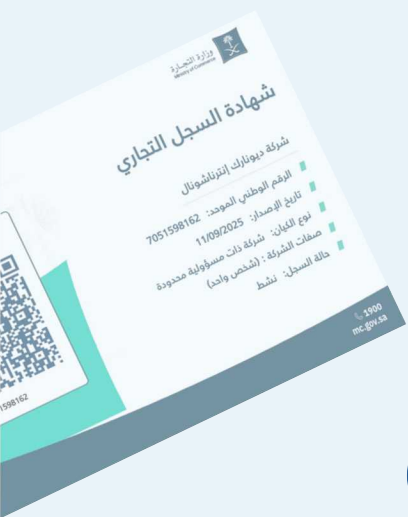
وزارة التجارة
Ministry of Commerce

شهادة السجل التجاري

شركة ديونارك إنترناشونال

الرقم الوطني الموحد: 7051598162
تاريخ الإصدار: 11/09/2025
نوع الكيان: شركة ذات مسؤولية محدودة
صفات الشركة: (شخص واحد)
حالة السجل: نشط

1900
mc.gov.sa

598162